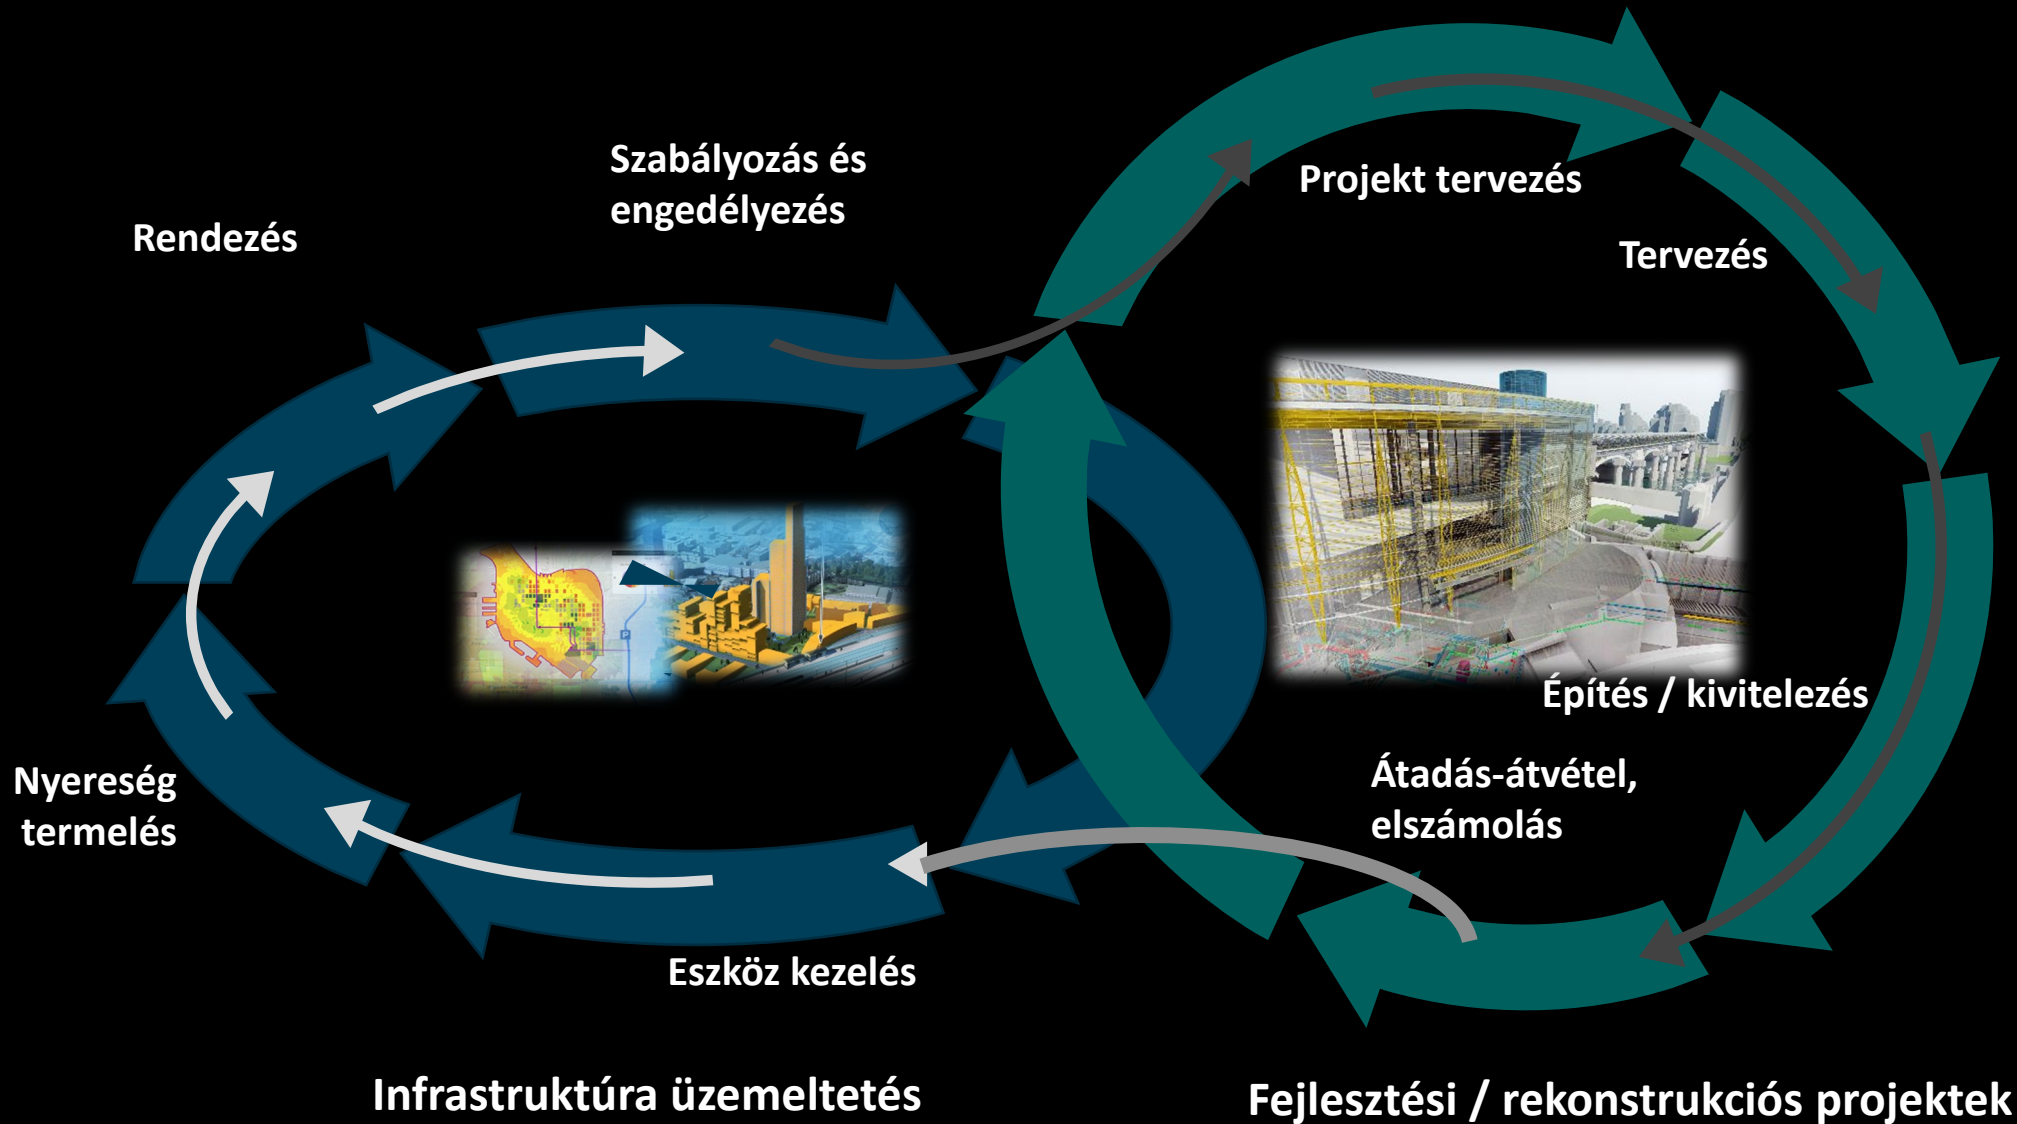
Szabályozás és engedélyezés

Rendezés

Projekt tervezés

Tervezés

Építés / kivitelezés

Átadás-átvétel, elszámolás

Nyereség termelés

Eszköz kezelés

Infrastruktúra üzemeltetés

Fejlesztési / rekonstrukciós projektek